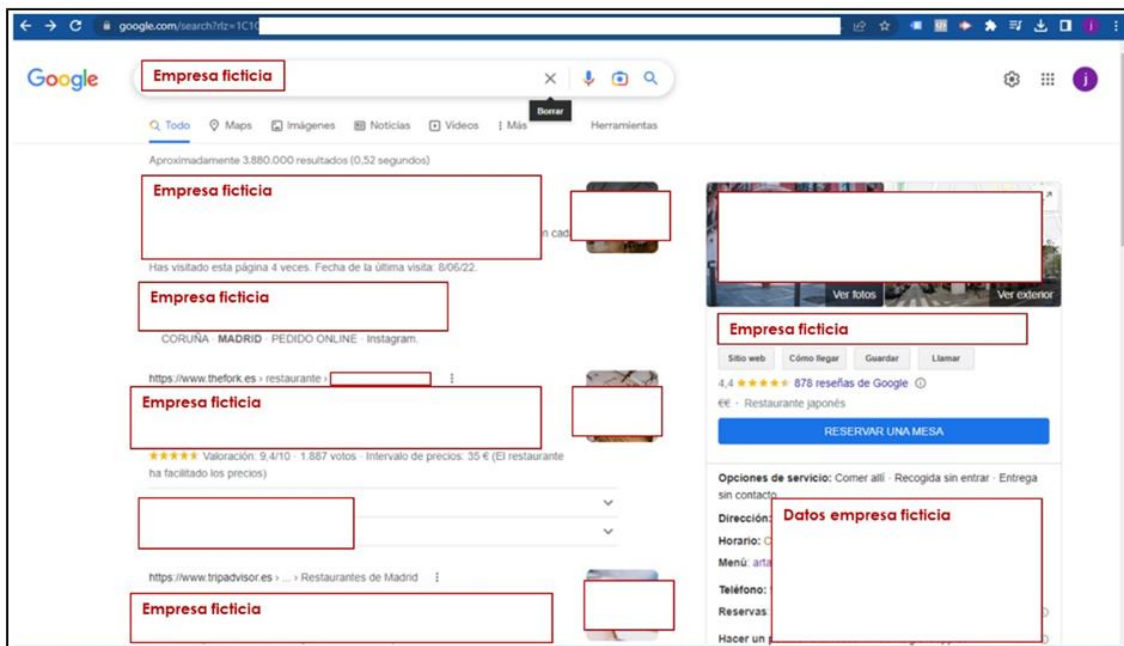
google.com/search?rlz=1C1C

Google

Empresa ficticia

Borrar

Todo Maps Imágenes Noticias Videos ⋮ Más Herramientas

Aproximadamente 3.880.000 resultados (0,52 segundos)

Empresa ficticia

n cad

Has visitado esta página 4 veces. Fecha de la última visita: 8/06/22.

Empresa ficticia

CORUÑA · MADRID · PEDIDO ONLINE · Instagram.

https://www.thefork.es › restaurante ›

Empresa ficticia

★★★★★ Valoración: 9,4/10 · 1.887 votos · Intervalo de precios: 35 € (El restaurante ha facilitado los precios)

https://www.tripadvisor.es › ... › Restaurantes de Madrid

Empresa ficticia

Ver fotos

Ver exterior

Empresa ficticia

Sitio web Cómo llegar Guardar Llamar

4,4 ★★★★★ 878 reseñas de Google

€€ · Restaurante japonés

RESERVAR UNA MESA

Opciones de servicio: Comer allí · Recogida sin entrar · Entrega sin contacto

Dirección:

Horario: C

Menú: arta

Teléfono:

Reservas

Hacer un

Datos empresa ficticia